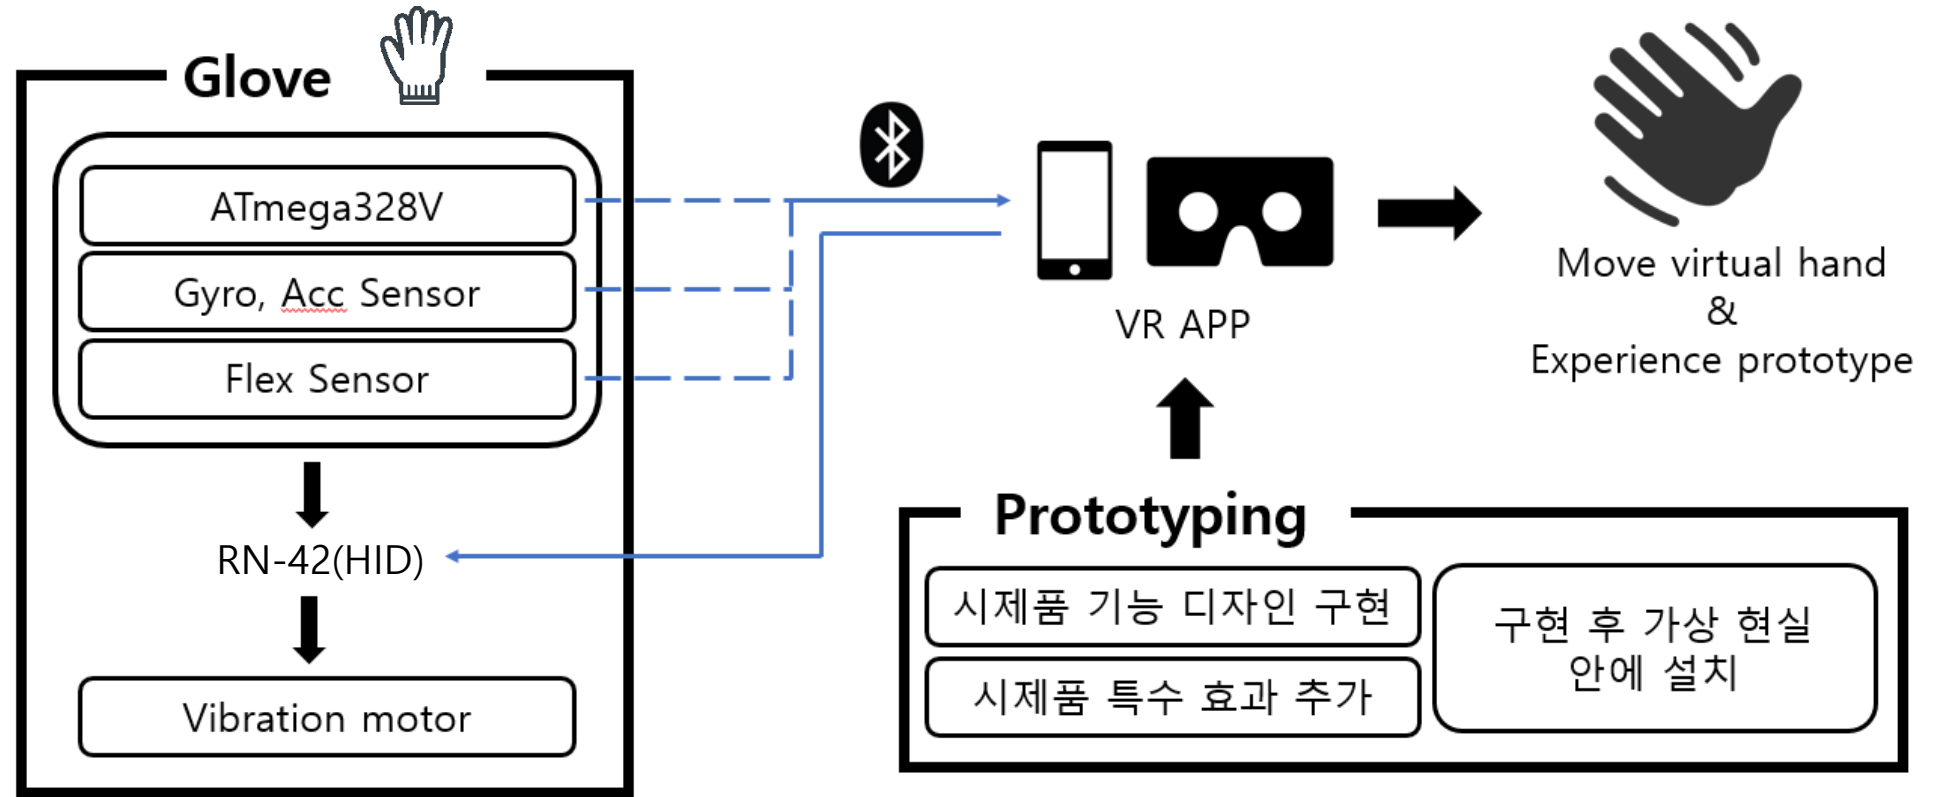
Glove

ATmega328V

Gyro, Acc Sensor

Flex Sensor

RN-42(HID)

Vibration motor

VR APP

Move virtual hand
&
Experience prototype

Prototyping

시제품 기능 디자인 구현

시제품 특수 효과 추가

구현 후 가상 현실 안에 설치